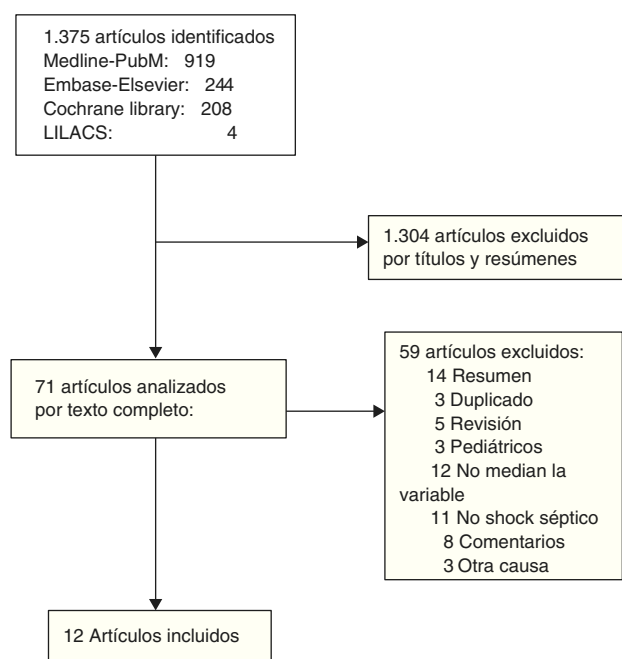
1.375 artículos identificados
Medline-PubM: 919
Embase-Elsevier: 244
Cochrane library: 208
LILACS: 4

1.304 artículos excluidos por títulos y resúmenes

71 artículos analizados por texto completo:

59 artículos excluidos:
14 Resumen
3 Duplicado
5 Revisión
3 Pediátricos
12 No median la variable
11 No shock séptico
8 Comentarios
3 Otra causa

12 Artículos incluidos